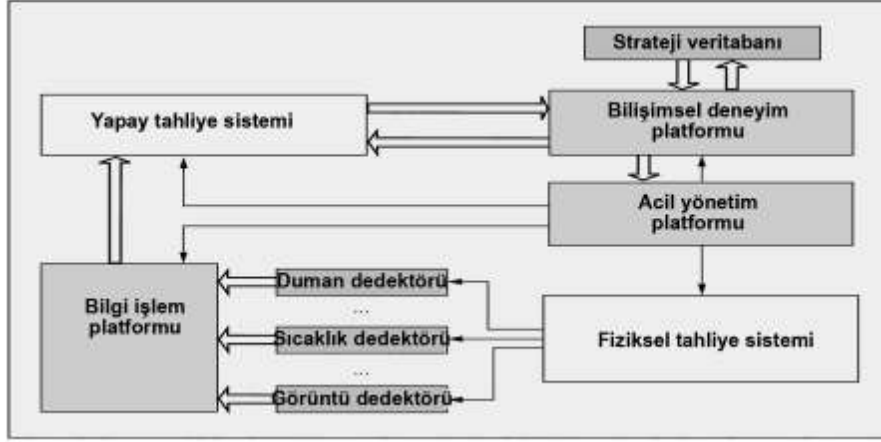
Strateji veritabanı

Yapay tahliye sistemi

Bilişimsel deneyim platformu

Acil yönetim platformu

Bilgi işlem platformu

Duman dedektörü

...

Sıcaklık dedektörü

...

Görüntü dedektörü

Fiziksel tahliye sistemi